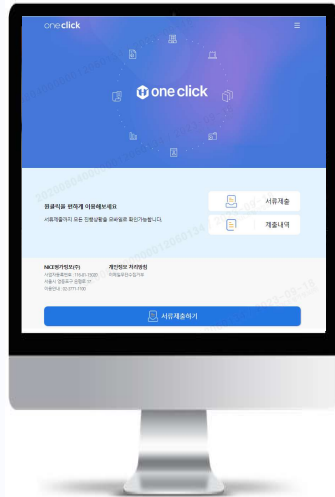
one click

one click

원클릭을 편하게 이용해보세요
서류제출까지 모든 진행상황을 모바일로 확인가능합니다.

서류제출

제출내역

NICE평가정보(주)
사업자등록번호 : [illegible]
서울시 영등포구 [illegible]
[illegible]

개인정보 처리방침
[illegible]

서류제출하기